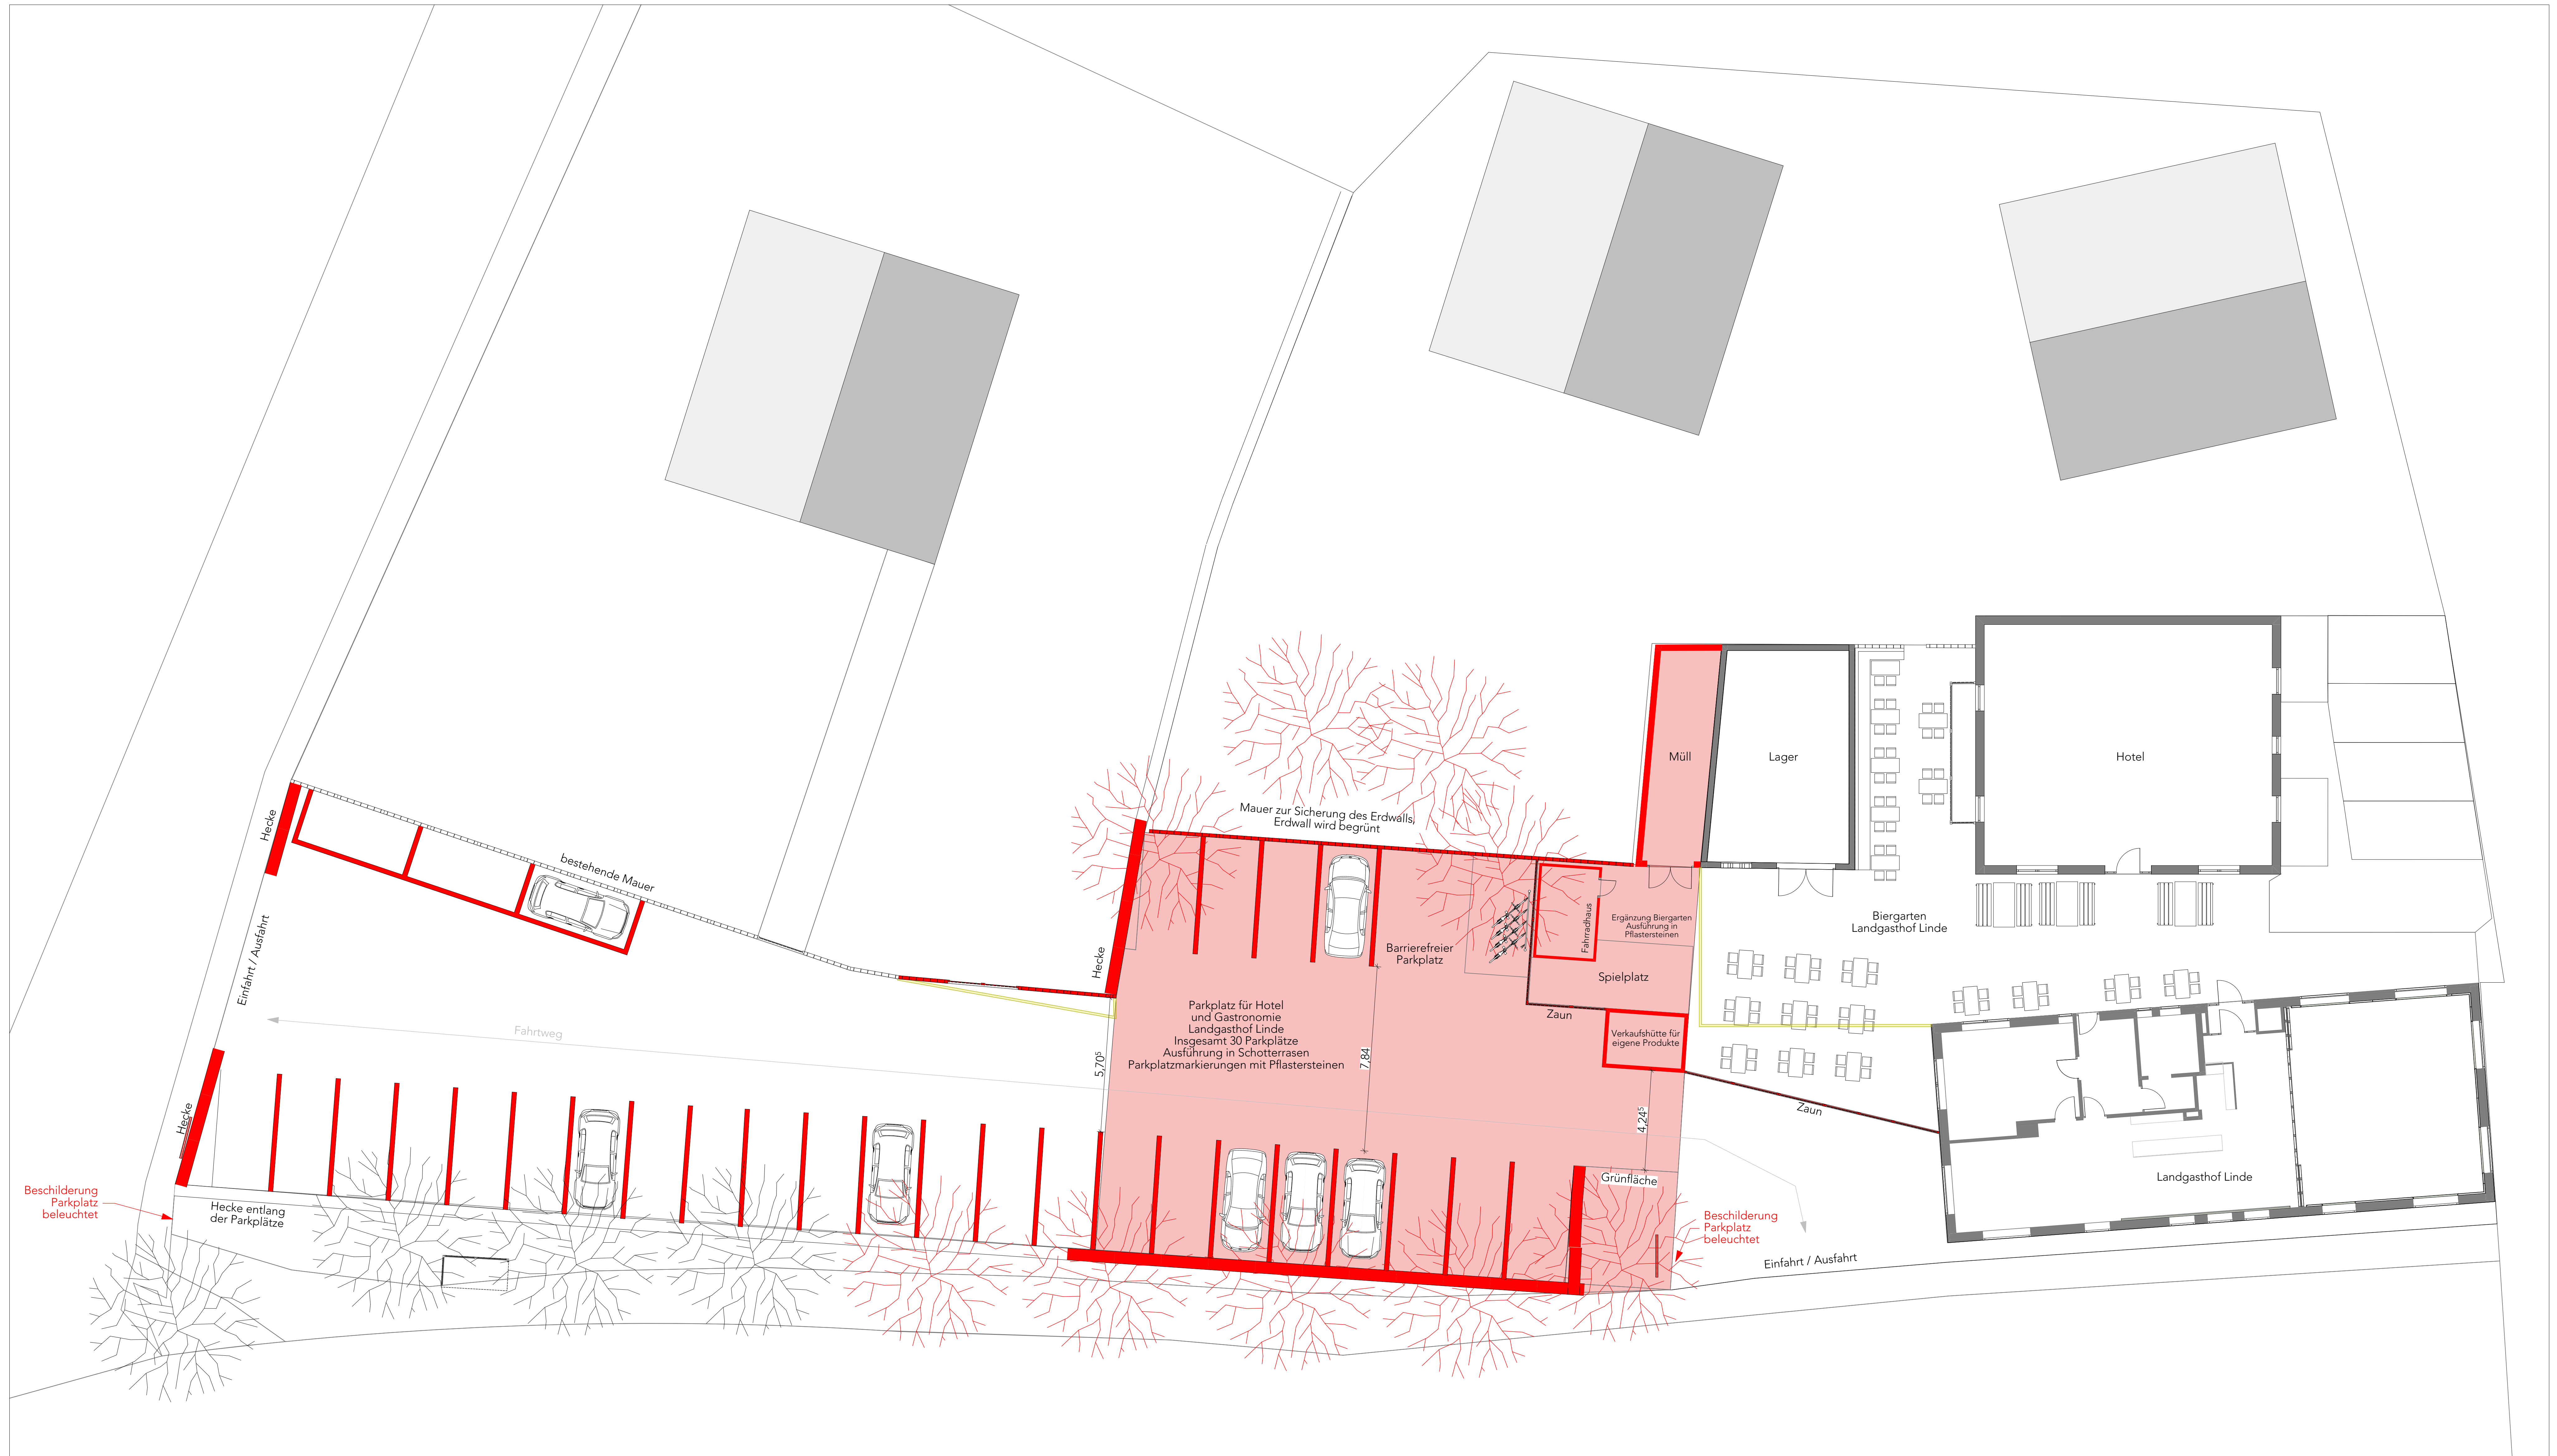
Müll

Lager

Hotel

Mauer zur Sicherung des Erdwalls, Erdwall wird begrünt

Hecke

bestehende Mauer

Einfahrt / Ausfahrt

Hecke

Fahrradhaus

Ergänzung Biergarten Ausführung in Pflastersteinen

Biergarten Landgasthof Linde

Barrierefreier Parkplatz

Spielplatz

Parkplatz für Hotel und Gastronomie Landgasthof Linde Insgesamt 30 Parkplätze Ausführung in Schotterrasen Parkplatzmarkierungen mit Pflastersteinen

Zaun

Verkaufshütte für eigene Produkte

Fahrtweg

5,70⁵

7,84

4,24⁵

Zaun

Hecke

Landgasthof Linde

Grünfläche

Beschilderung Parkplatz beleuchtet

Hecke entlang der Parkplätze

Beschilderung Parkplatz beleuchtet

Einfahrt / Ausfahrt